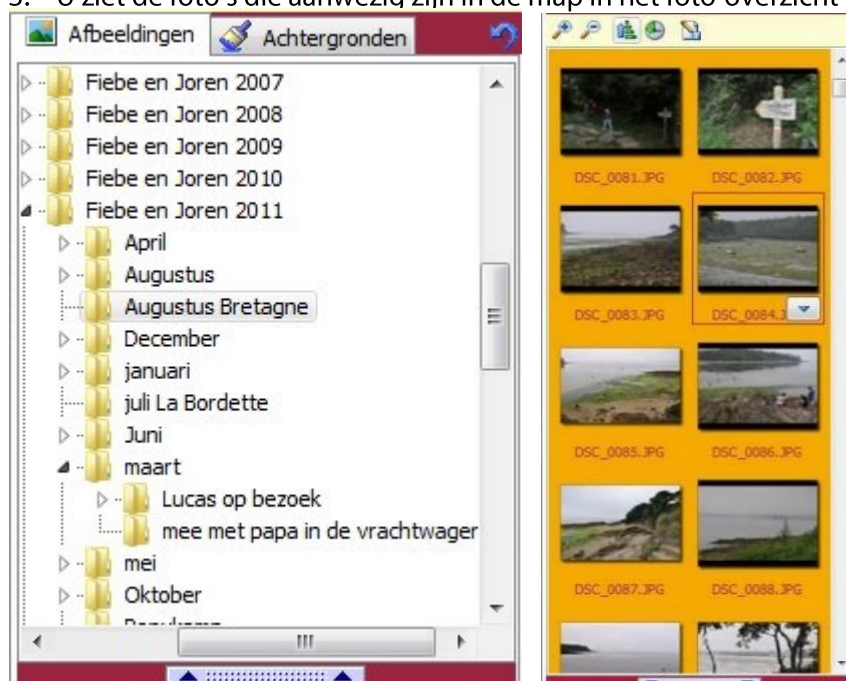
3. U ziet de foto's die aanwezig zijn in de map in het foto overzicht

Afbeeldingen
Achtergronden

Fiebe en Joren 2007
Fiebe en Joren 2008
Fiebe en Joren 2009
Fiebe en Joren 2010
Fiebe en Joren 2011
April
Augustus
Augustus Bretagne
December
januari
juli La Bordette
Juni
maart
Lucas op bezoek
mee met papa in de vrachtwager
mei
Oktober
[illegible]

DSC_0081.JPG
DSC_0082.JPG
DSC_0083.JPG
DSC_0084.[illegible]
DSC_0085.JPG
DSC_0086.JPG
DSC_0087.JPG
DSC_0088.JPG